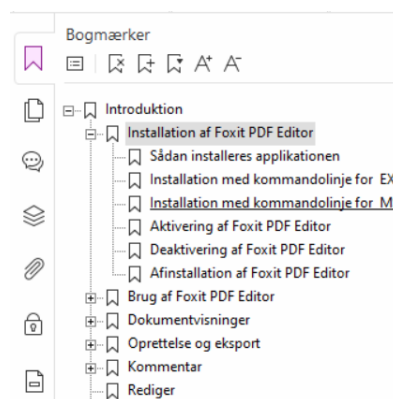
Bogmærker

A⁺ A⁻

Introduktion

Installation af Foxit PDF Editor

Sådan installeres applikationen

Installation med kommandolinje for EX

Installation med kommandolinje for M

Aktivering af Foxit PDF Editor

Deaktivering af Foxit PDF Editor

Afinstallation af Foxit PDF Editor

Brug af Foxit PDF Editor

Dokumentvisninger

Oprettelse og eksport

Kommentar

Rediger